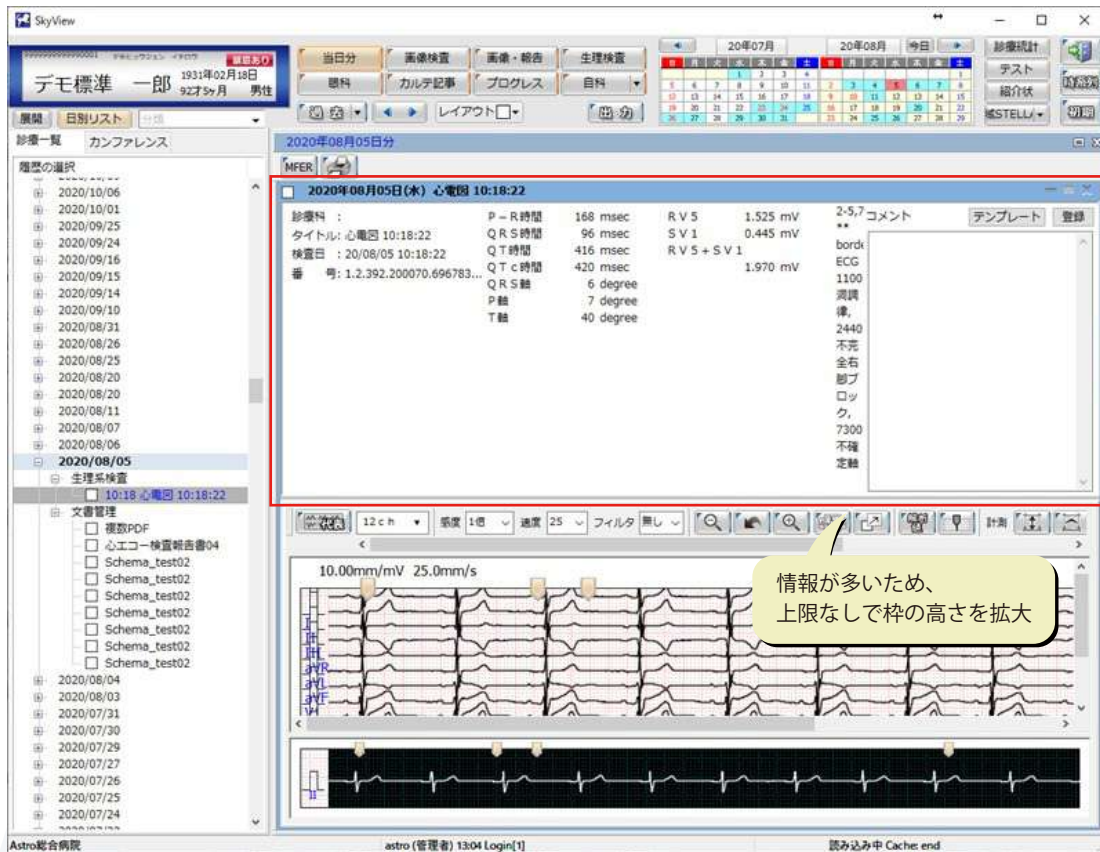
SkyView

9999999999001 デモヒョウジュン イチロウ 要確認あり
デモ標準 一郎 1931年02月18日 92才5ヶ月 男性

当日分 画像検査 画像・報告 生理検査
眼科 カルテ記事 プログレス 自科
レイアウト
出力

20年07月 20年08月 今日
診療統計 テスト 紹介状 STELLA 切替

展開 日別リスト 分類
診療一覧 カンファレンス
履歴の選択
2020/10/06
2020/10/01
2020/09/25
2020/09/24
2020/09/16
2020/09/15
2020/09/14
2020/09/10
2020/08/31
2020/08/26
2020/08/25
2020/08/20
2020/08/20
2020/08/11
2020/08/07
2020/08/06
2020/08/05
生理系検査
10:18 心電図 10:18:22
文書管理
複数PDF
心エコー検査報告書04
Schema_test02
Schema_test02
Schema_test02
Schema_test02
Schema_test02
Schema_test02
Schema_test02
2020/08/04
2020/08/03
2020/07/31
2020/07/30
2020/07/29
2020/07/27
2020/07/26
2020/07/25
2020/07/24

2020年08月05日分
MFER

2020年08月05日(水) 心電図 10:18:22

診療科 :
タイトル: 心電図 10:18:22
検査日 : 20/08/05 10:18:22
番 号: 1.2.392.200070.696783...

| P－R時間 | 168 msec |
|---|---|
| QRS時間 | 96 msec |
| QT時間 | 416 msec |
| QTc時間 | 420 msec |
| QRS軸 | 6 degree |
| P軸 | 7 degree |
| T軸 | 40 degree |

| RV5 | 1.525 mV |
|---|---|
| SV1 | 0.445 mV |
| RV5＋SV1 | 1.970 mV |

2-5,7 ** borde ECG 1100 洞調律, 2440 不完全右脚ブロック, 7300 不確定軸
コメント テンプレート 登録

12ch 感度 1倍 速度 25 フィルタ 無し 計測

10.00mm/mV 25.0mm/s
I II III aVR aVL aVF V1

情報が多いため、
上限なしで枠の高さを拡大

II

Astro総合病院 astro (管理者) 13:04 Login[1] 読み込み中 Cache: end